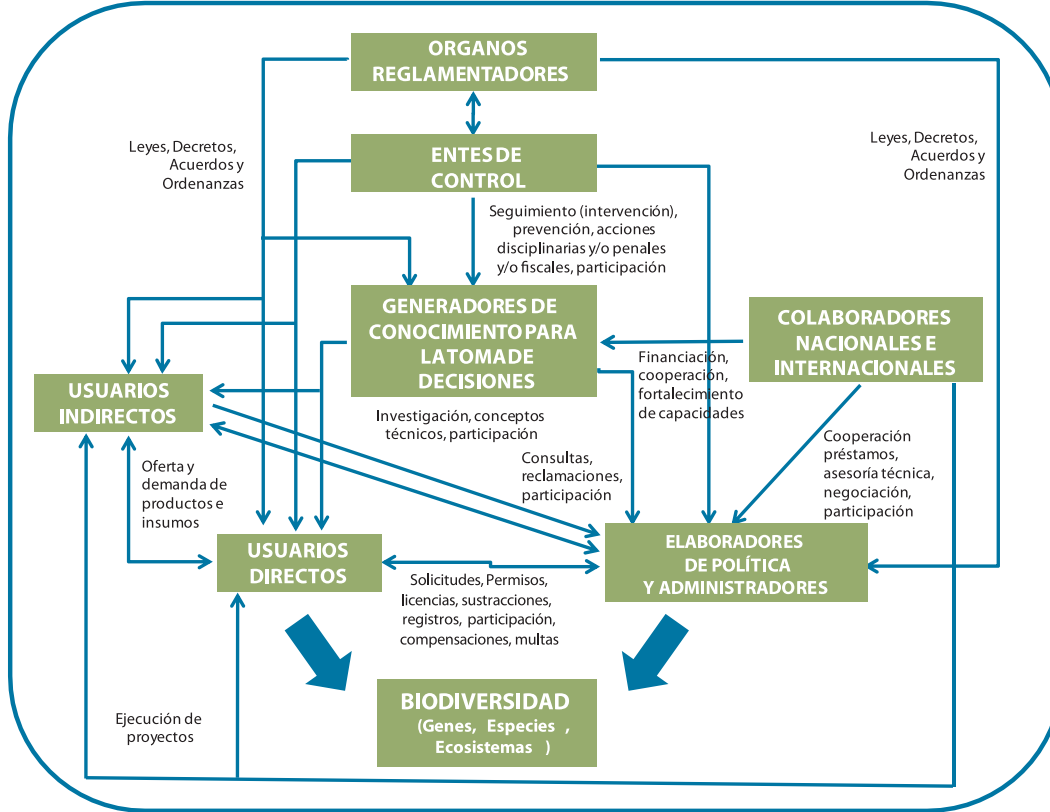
ORGANOS REGLAMENTADORES

Leyes, Decretos, Acuerdos y Ordenanzas

ENTES DE CONTROL

Leyes, Decretos, Acuerdos y Ordenanzas

Seguimiento (intervención), prevención, acciones disciplinarias y/o penales y/o fiscales, participación

GENERADORES DE CONOCIMIENTO PARA LA TOMA DE DECISIONES

COLABORADORES NACIONALES E INTERNACIONALES

USUARIOS INDIRECTOS

Financiación, cooperación, fortalecimiento de capacidades

Investigación, conceptos técnicos, participación

Cooperación préstamos, asesoría técnica, negociación, participación

Oferta y demanda de productos e insumos

Consultas, reclamaciones, participación

USUARIOS DIRECTOS

ELABORADORES DE POLÍTICA Y ADMINISTRADORES

Solicitudes, Permisos, licencias, sustracciones, registros, participación, compensaciones, multas

BIODIVERSIDAD
(Genes, Especies , Ecosistemas )

Ejecución de proyectos